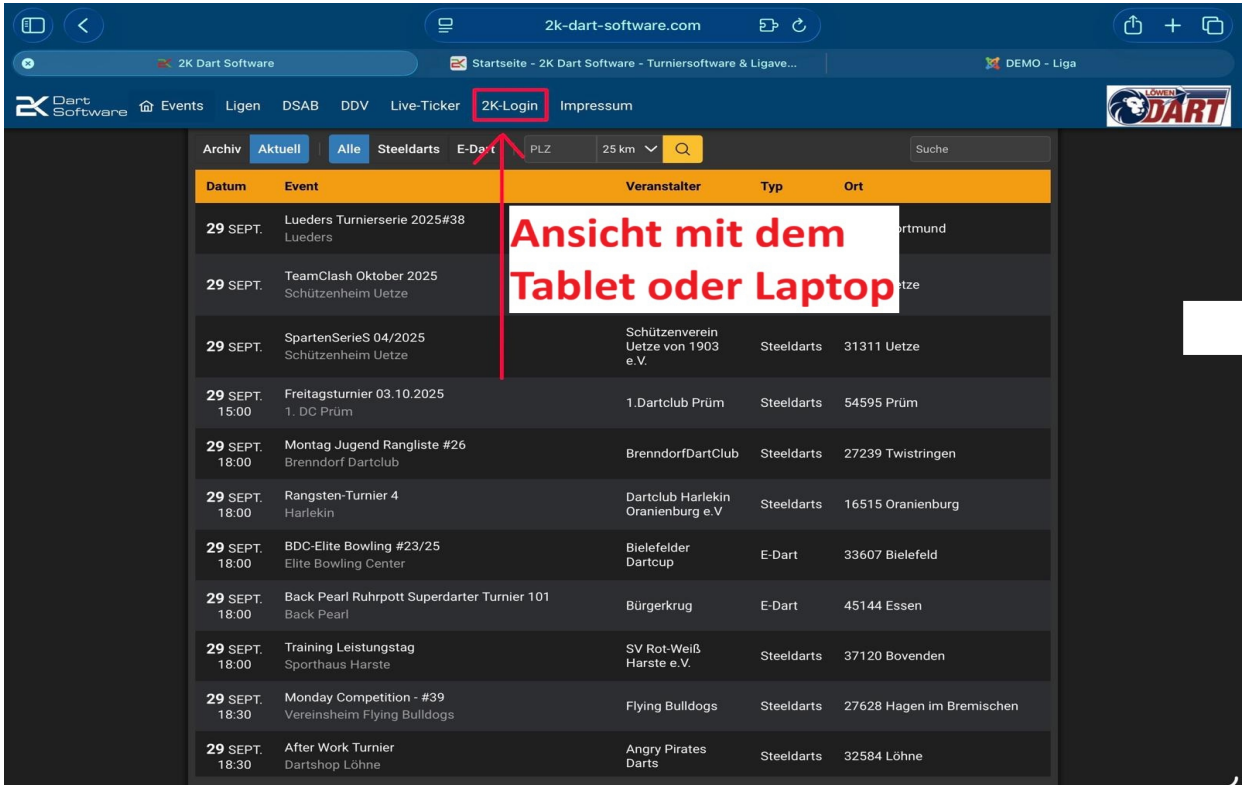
2k-dart-software.com

2K Dart Software | Startseite - 2K Dart Software - Turniersoftware & Ligave... | DEMO - Liga

Dart Software | Events | Ligen | DSAB | DDV | Live-Ticker | 2K-Login | Impressum

LÖWEN DART

Archiv | Aktuell | Alle | Steeldarts | E-Dart | PLZ | 25 km | Suche

Ansicht mit dem Tablet oder Laptop

| Datum | Event | Veranstalter | Typ | Ort |
|---|---|---|---|---|
| 29 SEPT. | Lueders Turnierserie 2025#38 Lueders | | | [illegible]rtmund |
| 29 SEPT. | TeamClash Oktober 2025 Schützenheim Uetze | | | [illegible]tze |
| 29 SEPT. | SpartenSerieS 04/2025 Schützenheim Uetze | Schützenverein Uetze von 1903 e.V. | Steeldarts | 31311 Uetze |
| 29 SEPT. 15:00 | Freitagsturnier 03.10.2025 1. DC Prüm | 1.Dartclub Prüm | Steeldarts | 54595 Prüm |
| 29 SEPT. 18:00 | Montag Jugend Rangliste #26 Brenndorf Dartclub | BrenndorfDartClub | Steeldarts | 27239 Twistringen |
| 29 SEPT. 18:00 | Rangsten-Turnier 4 Harlekin | Dartclub Harlekin Oranienburg e.V | Steeldarts | 16515 Oranienburg |
| 29 SEPT. 18:00 | BDC-Elite Bowling #23/25 Elite Bowling Center | Bielefelder Dartcup | E-Dart | 33607 Bielefeld |
| 29 SEPT. 18:00 | Back Pearl Ruhrpott Superdarter Turnier 101 Back Pearl | Bürgerkrug | E-Dart | 45144 Essen |
| 29 SEPT. 18:00 | Training Leistungstag Sporthaus Harste | SV Rot-Weiß Harste e.V. | Steeldarts | 37120 Bovenden |
| 29 SEPT. 18:30 | Monday Competition - #39 Vereinsheim Flying Bulldogs | Flying Bulldogs | Steeldarts | 27628 Hagen im Bremischen |
| 29 SEPT. 18:30 | After Work Turnier Dartshop Löhne | Angry Pirates Darts | Steeldarts | 32584 Löhne |